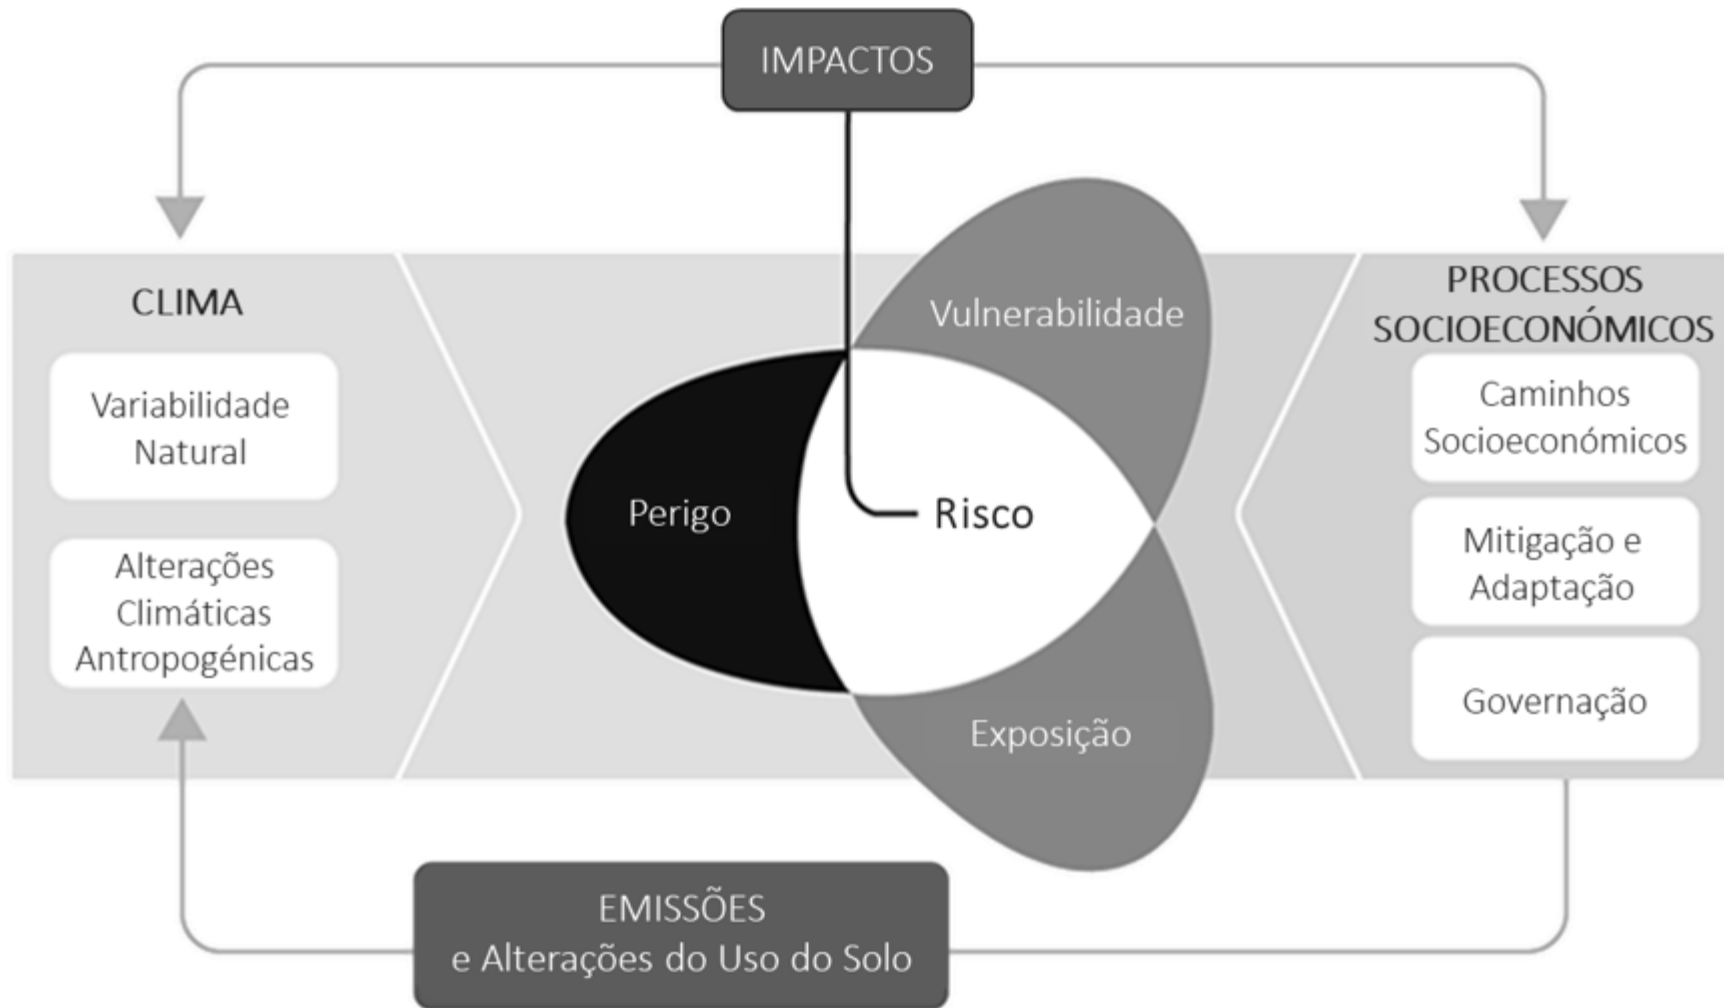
IMPACTOS

CLIMA

Variabilidade Natural

Alterações Climáticas Antropogénicas

Vulnerabilidade

Perigo

Risco

Exposição

PROCESSOS SOCIOECONÓMICOS

Caminhos Socioeconómicos

Mitigação e Adaptação

Governação

EMISSÕES
e Alterações do Uso do Solo